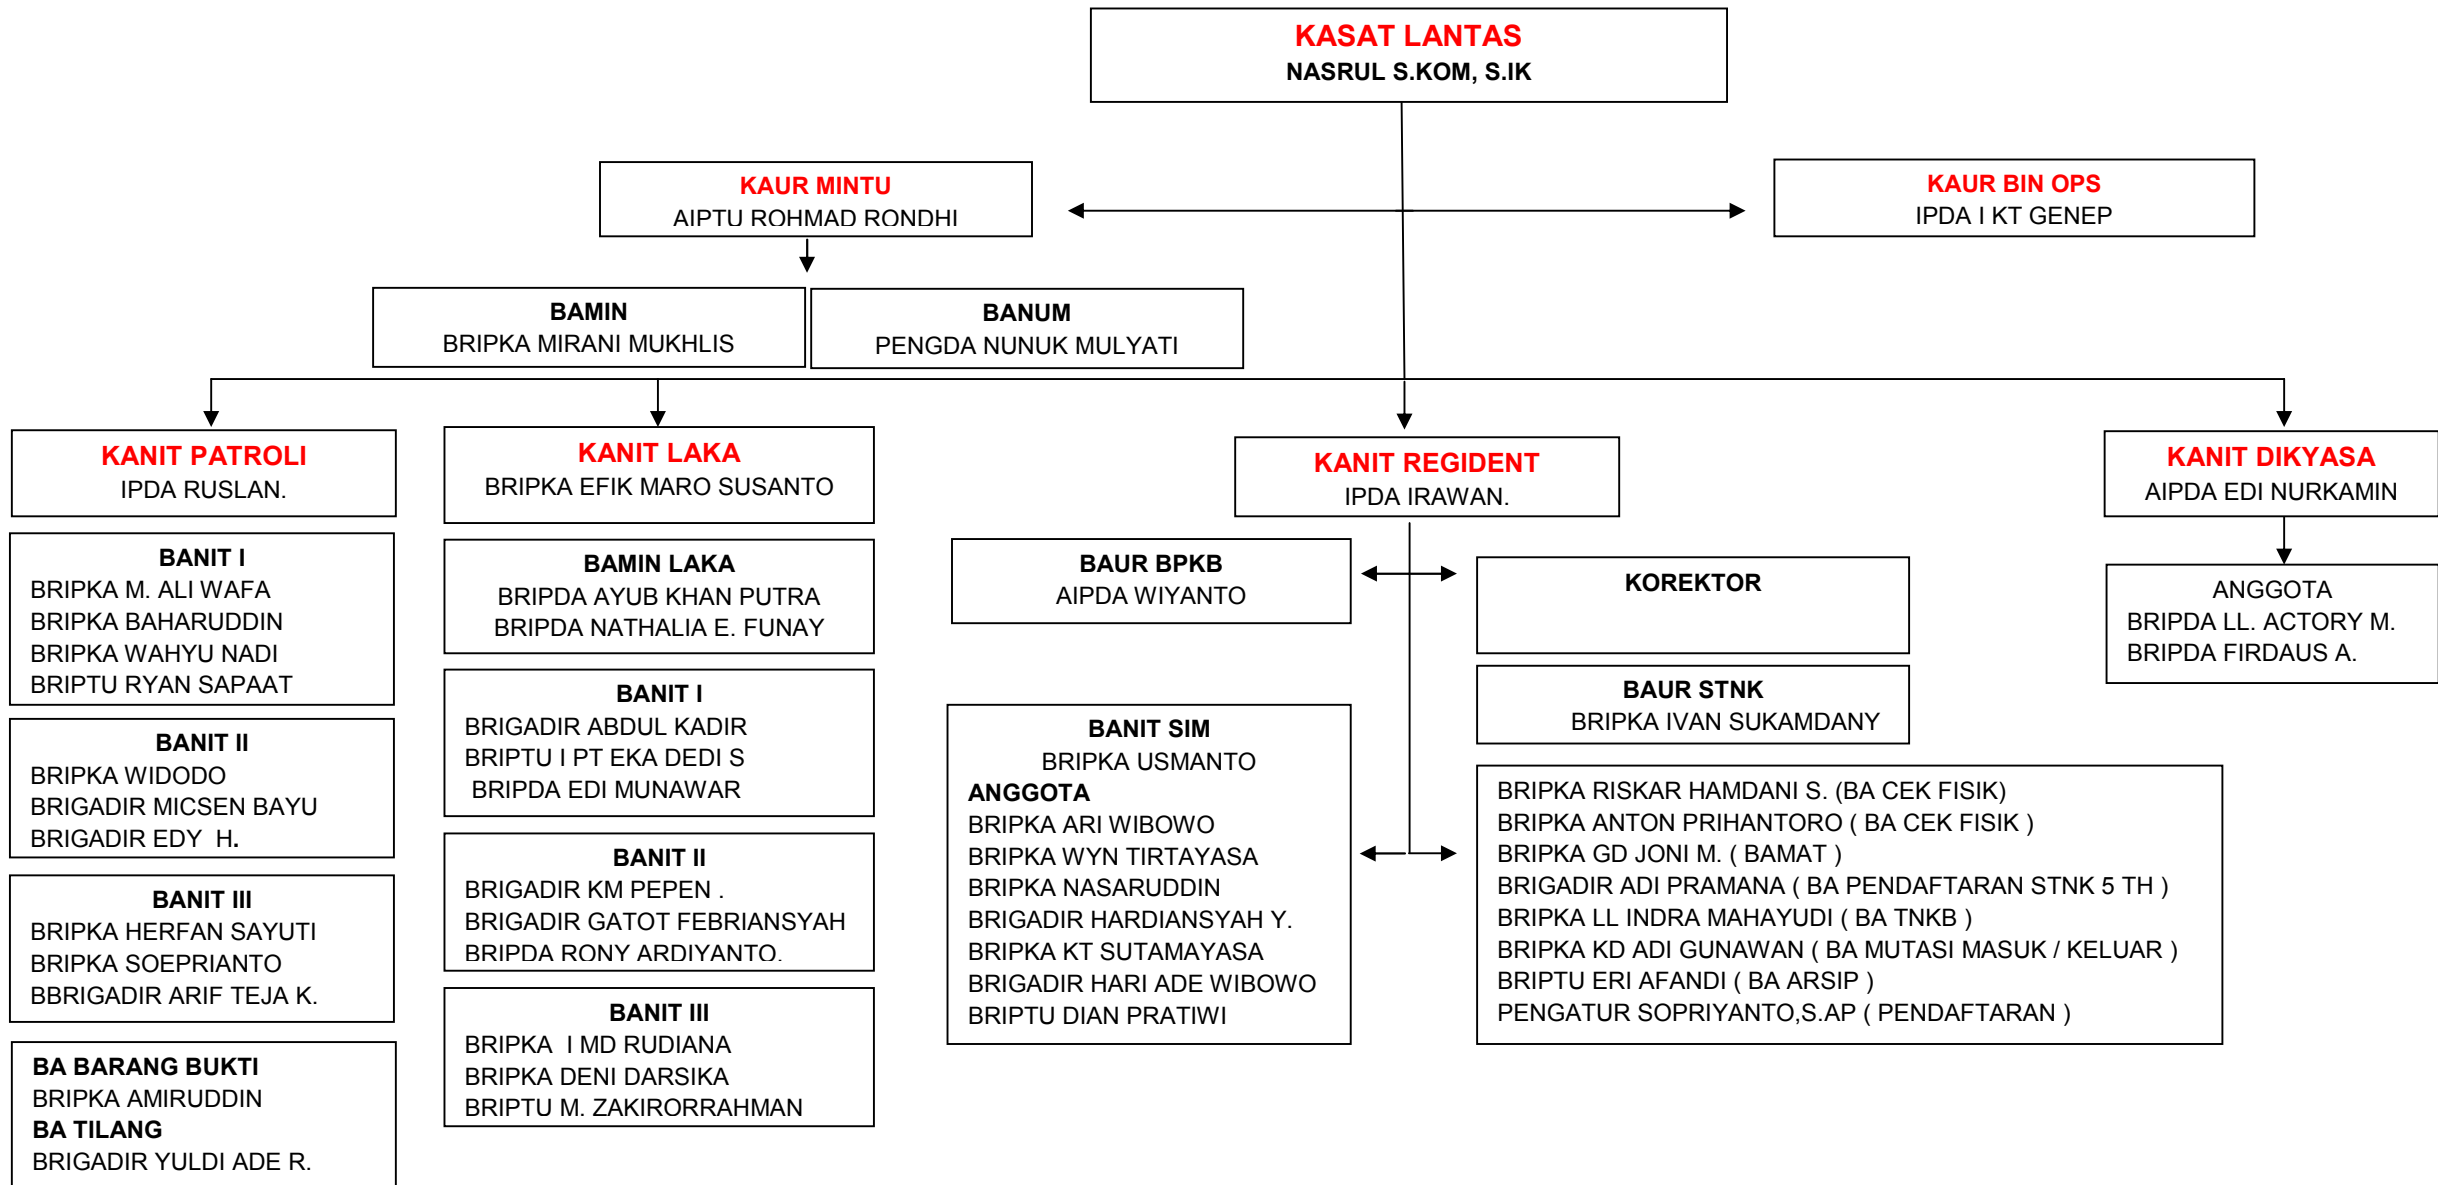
KASAT LANTAS
NASRUL S.KOM, S.IK

KAUR MINTU
AIPTU ROHMAD RONDHI

KAUR BIN OPS
IPDA I KT GENEP

BAMIN
BRIPKA MIRANI MUKHLIS

BANUM
PENGDA NUNUK MULYATI

KANIT PATROLI
IPDA RUSLAN.

KANIT LAKA
BRIPKA EFIK MARO SUSANTO

KANIT REGIDENT
IPDA IRAWAN.

KANIT DIKYASA
AIPDA EDI NURKAMIN

BANIT I
BRIPKA M. ALI WAFA
BRIPKA BAHARUDDIN
BRIPKA WAHYU NADI
BRIPTU RYAN SAPAAT

BANIT II
BRIPKA WIDODO
BRIGADIR MICSEN BAYU
BRIGADIR EDY H.

BANIT III
BRIPKA HERFAN SAYUTI
BRIPKA SOEPRIANTO
BBRIGADIR ARIF TEJA K.

BA BARANG BUKTI
BRIPKA AMIRUDDIN
BA TILANG
BRIGADIR YULDI ADE R.

BAMIN LAKA
BRIPDA AYUB KHAN PUTRA
BRIPDA NATHALIA E. FUNAY

BANIT I
BRIGADIR ABDUL KADIR
BRIPTU I PT EKA DEDI S
BRIPDA EDI MUNAWAR

BANIT II
BRIGADIR KM PEPEN .
BRIGADIR GATOT FEBRIANSYAH
BRIPDA RONY ARDIYANTO.

BANIT III
BRIPKA I MD RUDIANA
BRIPKA DENI DARSIKA
BRIPTU M. ZAKIRORRAHMAN

BAUR BPKB
AIPDA WIYANTO

KOREKTOR

BAUR STNK
BRIPKA IVAN SUKAMDANY

BANIT SIM
BRIPKA USMANTO
ANGGOTA
BRIPKA ARI WIBOWO
BRIPKA WYN TIRTAYASA
BRIPKA NASARUDDIN
BRIGADIR HARDIANSYAH Y.
BRIPKA KT SUTAMAYASA
BRIGADIR HARI ADE WIBOWO
BRIPTU DIAN PRATIWI

BRIPKA RISKAR HAMDANI S. (BA CEK FISIK)
BRIPKA ANTON PRIHANTORO ( BA CEK FISIK )
BRIPKA GD JONI M. ( BAMAT )
BRIGADIR ADI PRAMANA ( BA PENDAFTARAN STNK 5 TH )
BRIPKA LL INDRA MAHAYUDI ( BA TNKB )
BRIPKA KD ADI GUNAWAN ( BA MUTASI MASUK / KELUAR )
BRIPTU ERI AFANDI ( BA ARSIP )
PENGATUR SOPRIYANTO,S.AP ( PENDAFTARAN )

ANGGOTA
BRIPDA LL. ACTORY M.
BRIPDA FIRDAUS A.